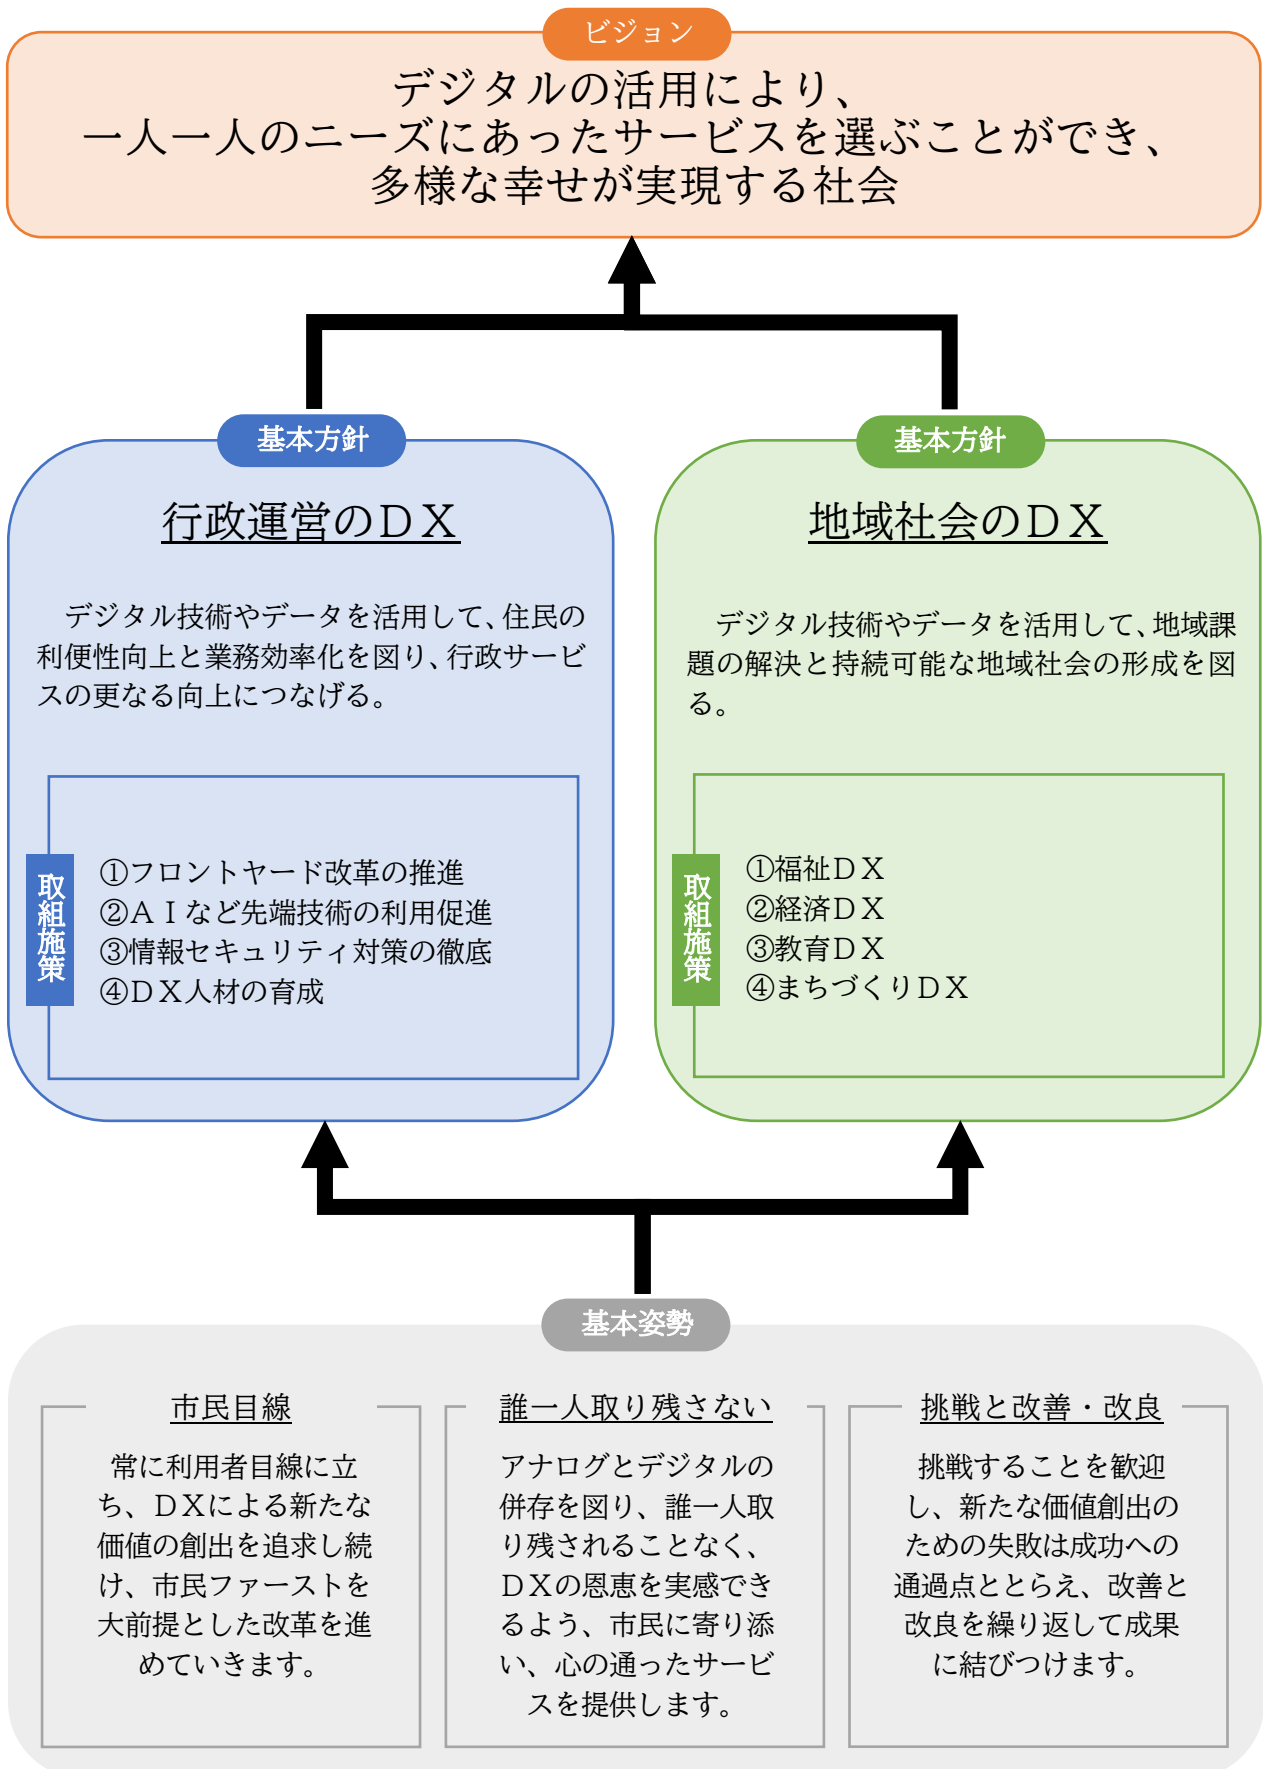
ビジョン

デジタルの活用により、
一人一人のニーズにあったサービスを選ぶことができ、
多様な幸せが実現する社会

基本方針

行政運営のＤＸ

デジタル技術やデータを活用して、住民の利便性向上と業務効率化を図り、行政サービスの更なる向上につなげる。

取組施策

①フロントヤード改革の推進
②ＡＩなど先端技術の利用促進
③情報セキュリティ対策の徹底
④ＤＸ人材の育成

基本方針

地域社会のＤＸ

デジタル技術やデータを活用して、地域課題の解決と持続可能な地域社会の形成を図る。

取組施策

①福祉ＤＸ
②経済ＤＸ
③教育ＤＸ
④まちづくりＤＸ

基本姿勢

市民目線

常に利用者目線に立ち、ＤＸによる新たな価値の創出を追求し続け、市民ファーストを大前提とした改革を進めていきます。

誰一人取り残さない

アナログとデジタルの併存を図り、誰一人取り残されることなく、ＤＸの恩恵を実感できるよう、市民に寄り添い、心の通ったサービスを提供します。

挑戦と改善・改良

挑戦することを歓迎し、新たな価値創出のための失敗は成功への通過点ととらえ、改善と改良を繰り返して成果に結びつけます。